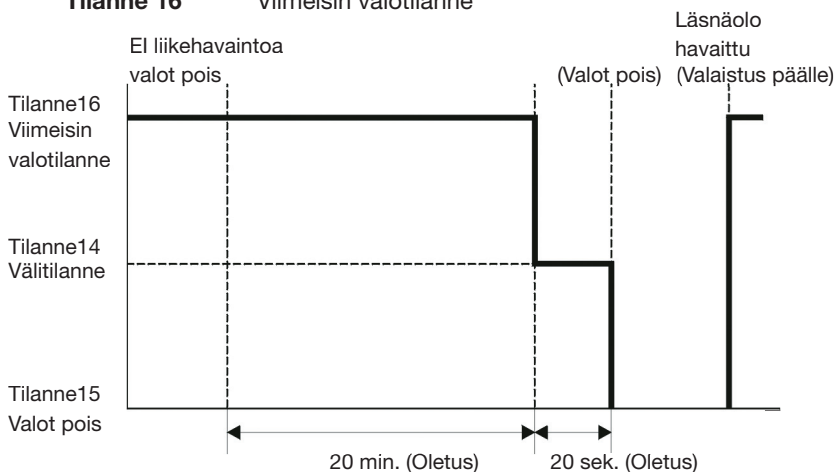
Tilanne 16 Viimeisin valotilanne

Läsnäolo havaittu

El liikehavaintoa valot pois

(Valot pois) (Valaistus päälle)

Tilanne16 Viimeisin valotilanne

Tilanne14 Välitilanne

Tilanne15 Valot pois

20 min. (Oletus) 20 sek. (Oletus)